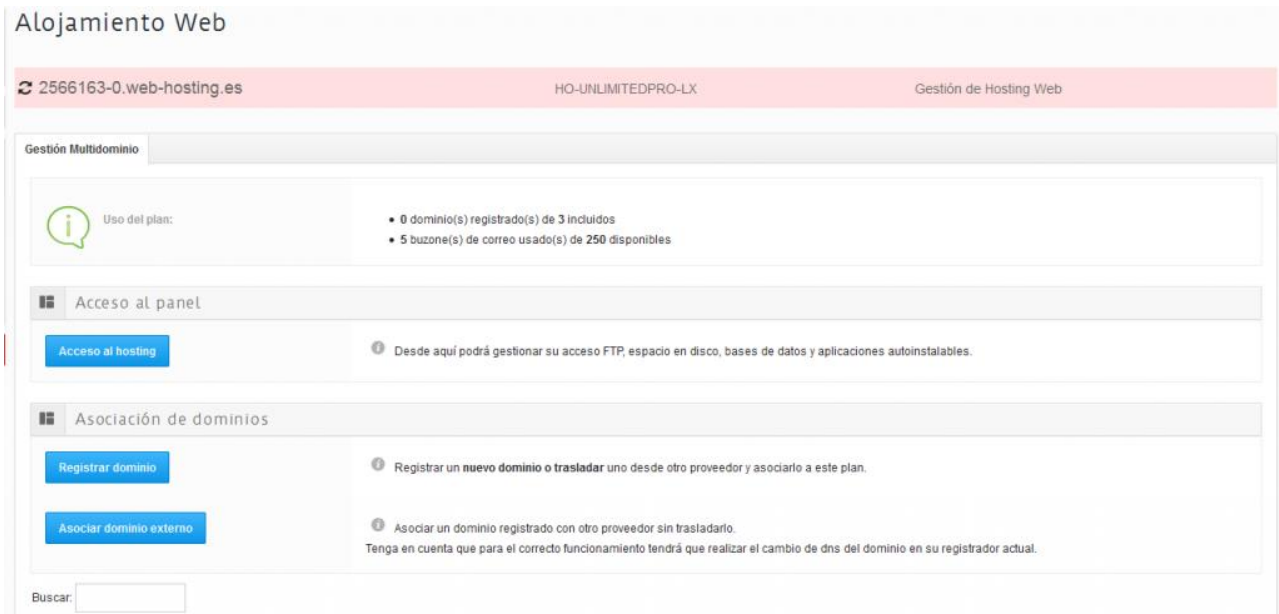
Alojamiento Web

2566163-0.web-hosting.es

HO-UNLIMITEDPRO-LX

Gestión de Hosting Web

Gestión Multidominio

Uso del plan:

• 0 dominio(s) registrado(s) de 3 incluidos
• 5 buzone(s) de correo usado(s) de 250 disponibles

Acceso al panel

Acceso al hosting

Desde aquí podrá gestionar su acceso FTP, espacio en disco, bases de datos y aplicaciones autoinstalables.

Asociación de dominios

Registrar dominio

Registrar un nuevo dominio o trasladar uno desde otro proveedor y asociarlo a este plan.

Asociar dominio externo

Asociar un dominio registrado con otro proveedor sin trasladarlo.
Tenga en cuenta que para el correcto funcionamiento tendrá que realizar el cambio de dns del dominio en su registrador actual.

Buscar: